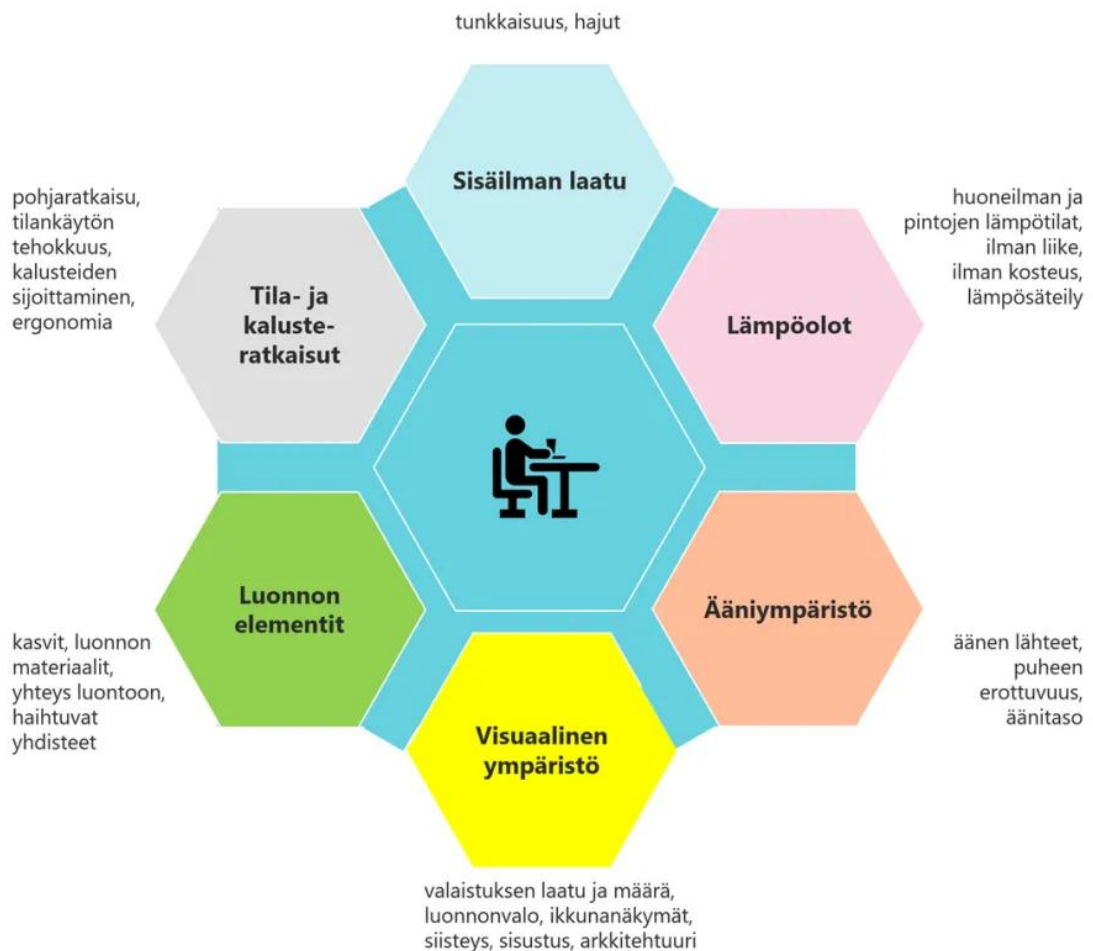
tunkkaisuus, hajut

Sisäilman laatu

pohjaratkaisu, tilankäytön tehokkuus, kalusteiden sijoittaminen, ergonomia

Tila- ja kalusteratkaisut

huoneilman ja pintojen lämpötilat, ilman liike, ilman kosteus, lämpösäteily

Lämpöolot

Luonnon elementit

kasvit, luonnon materiaalit, yhteys luontoon, haihtuvat yhdisteet

Ääniympäristö

äänen lähteet, puheen erottuvuus, äänitaso

Visuaalinen ympäristö

valaistuksen laatu ja määrä, luonnonvalo, ikkunanäkymät, siisteys, sisustus, arkkitehtuuri